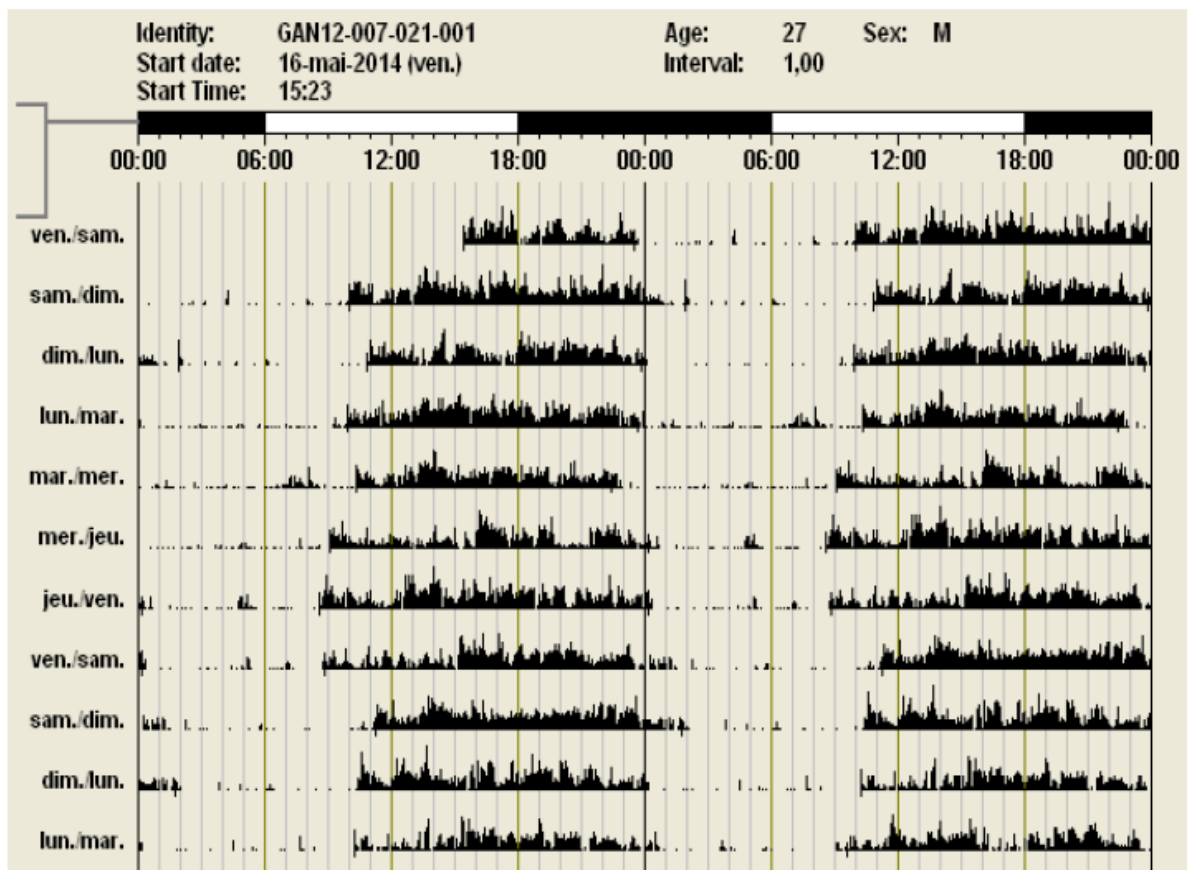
Identity: GAN12-007-021-001
Start date: 16-mai-2014 (ven.)
Start Time: 15:23

Age: 27
Interval: 1,00

Sex: M

00:00 06:00 12:00 18:00 00:00 06:00 12:00 18:00 00:00

ven./sam.
sam./dim.
dim./lun.
lun./mar.
mar./mer.
mer./jeu.
jeu./ven.
ven./sam.
sam./dim.
dim./lun.
lun./mar.